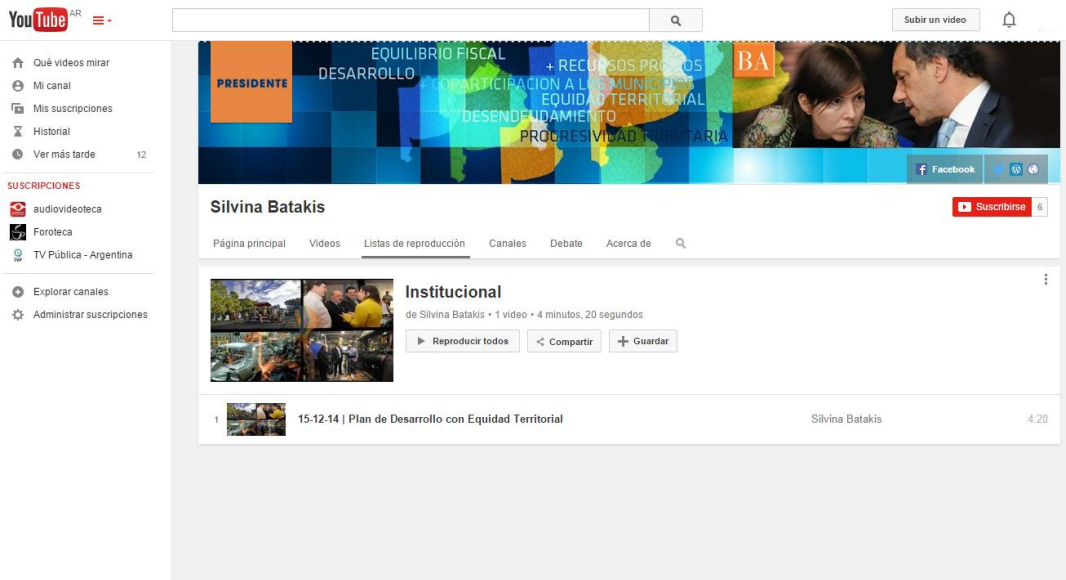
YouTube AR

Subir un video

Qué videos mirar
Mi canal
Mis suscripciones
Historial
Ver más tarde 12

SUSCRIPCIONES
audiovideoteca
Foroteca
TV Pública - Argentina

Explorar canales
Administrar suscripciones

PRESIDENTE
EQUILIBRIO FISCAL
DESARROLLO
+ RECURSOS PROPIOS
+ COPARTICIPACION A LOS MUNICIPIOS
EQUIDAD TERRITORIAL
DESENDEUDAMIENTO
PROGRESIVIDAD TRIBUTARIA
BA

Facebook

Silvina Batakis

Suscribirse 6

Página principal Videos Listas de reproducción Canales Debate Acerca de

Institucional
de Silvina Batakis • 1 video • 4 minutos, 20 segundos
Reproducir todos
Compartir
Guardar

1 15-12-14 | Plan de Desarrollo con Equidad Territorial Silvina Batakis 4:20